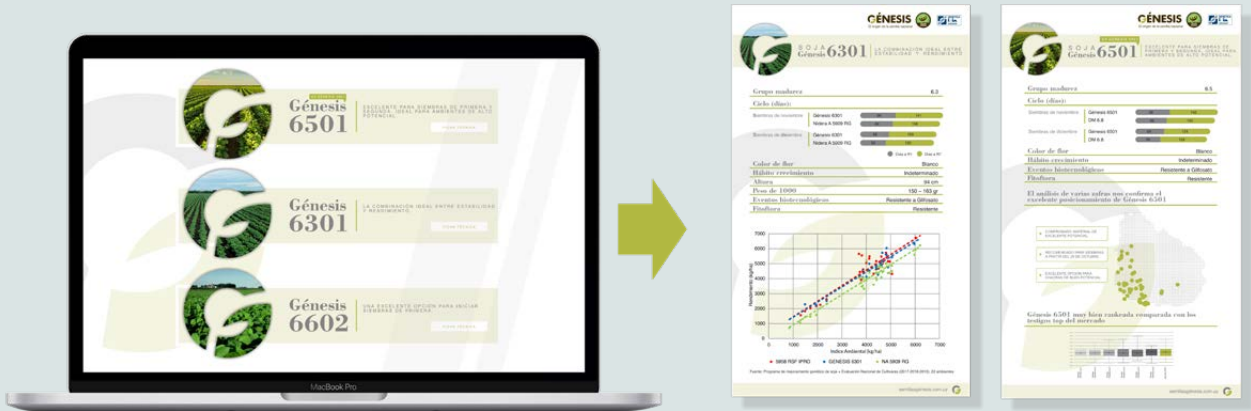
Génesis 6501
EXCELENTE PARA SIEMBRAS DE PRIMERA Y SEGUNDA. IDEAL PARA AMBIENTES DE ALTO POTENCIAL.

Génesis 6301
LA COMBINACIÓN IDEAL ENTRE ESTABILIDAD Y RENDIMIENTO

Génesis 6602
UNA EXCELENTE OPCIÓN PARA INICIAR SIEMBRAS DE PRIMERA

MacBook Pro

GÉNESIS
SOJA Génesis 6301 | LA COMBINACIÓN IDEAL ENTRE ESTABILIDAD Y RENDIMIENTO

Grupo madurez 6.3
Ciclo (días):
Siembras de noviembre Génesis 6301 Nidera A 5909 RG
Siembras de diciembre Génesis 6301 Nidera A 5909 RG
Color de flor Blanco
Hábito crecimiento Indeterminado
Altura
Peso de 1000 150 – 163 gr.
Eventos biotecnológicos Resistente a Glifosato
Fitoflora Resistente

Rendimiento (kg/ha)
Índice Ambiental (kg/ha)
5909 RSF IPRO GÉNESIS 6301 NA 5909 RG

GÉNESIS
SOJA Génesis 6501 | EXCELENTE PARA SIEMBRAS DE PRIMERA Y SEGUNDA. IDEAL PARA AMBIENTES DE ALTO POTENCIAL

Grupo madurez 6.5
Ciclo (días):
Siembras de noviembre Génesis 6501 DM 6.8
Siembras de diciembre Génesis 6501 DM 6.8
Color de flor Blanco
Hábito crecimiento Indeterminado
Eventos biotecnológicos Resistente a Glifosato
Fitoflora Resistente

El análisis de varias zafras nos confirma el excelente posicionamiento de Génesis 6501

Génesis 6501 muy bien rankeada comparada con los testigos top del mercado